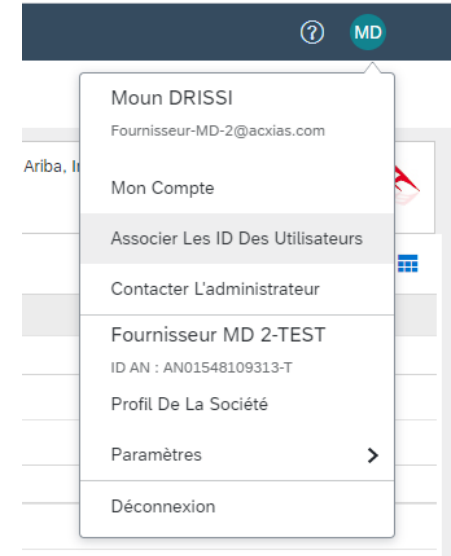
MD

Moun DRISSI

Fournisseur-MD-2@acxias.com

Ariba, I

Mon Compte

Associer Les ID Des Utilisateurs

Contacter L'administrateur

Fournisseur MD 2-TEST

ID AN : AN01548109313-T

Profil De La Société

Paramètres

Déconnexion